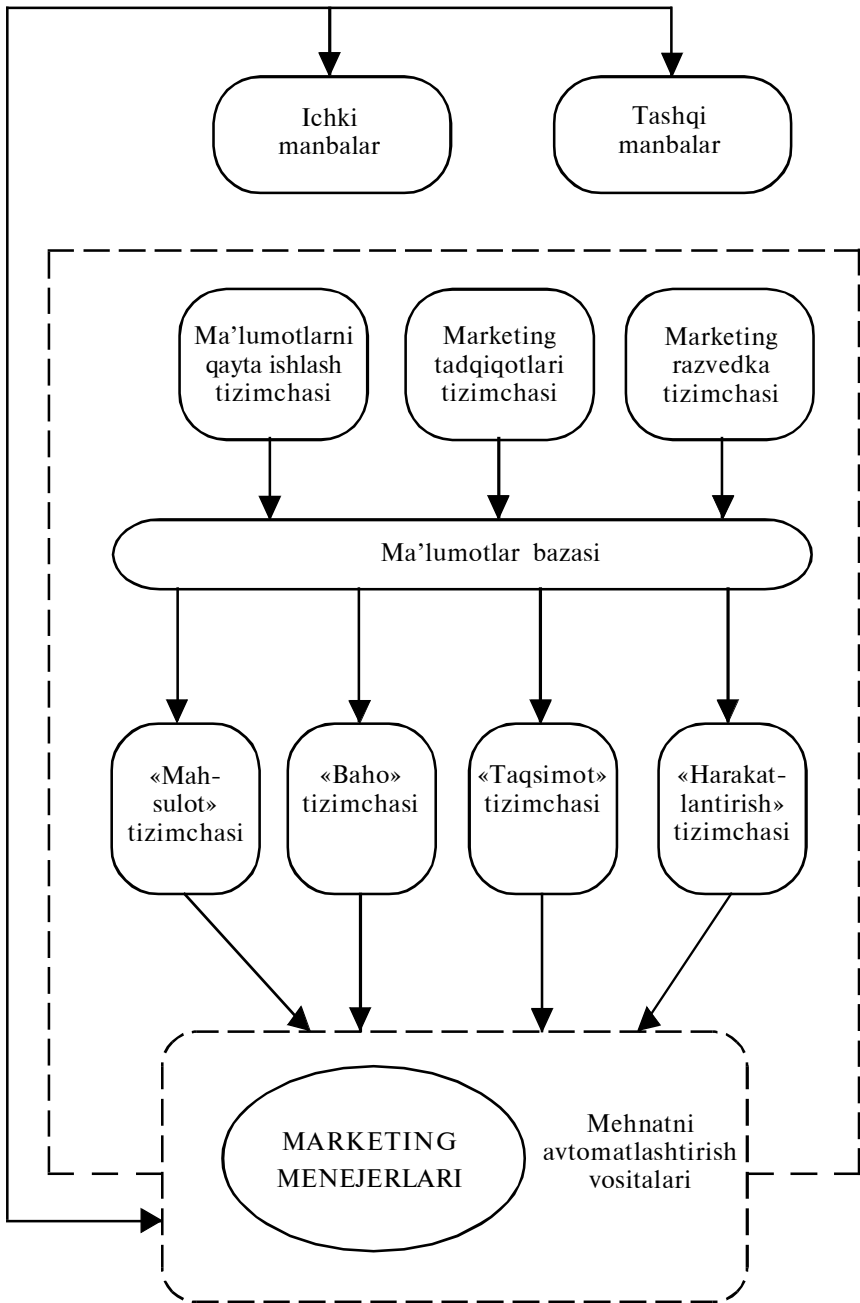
Ichki manbalar

Tashqi manbalar

Ma'lumotlarni qayta ishlash tizimchasi

Marketing tadqiqotlari tizimchasi

Marketing razvedka tizimchasi

Ma'lumotlar bazasi

«Mahsulot» tizimchasi

«Baho» tizimchasi

«Taqsimot» tizimchasi

«Harakatlantirish» tizimchasi

MARKETING MENEJERLARI

Mehnatni avtomatlashtirish vositalari